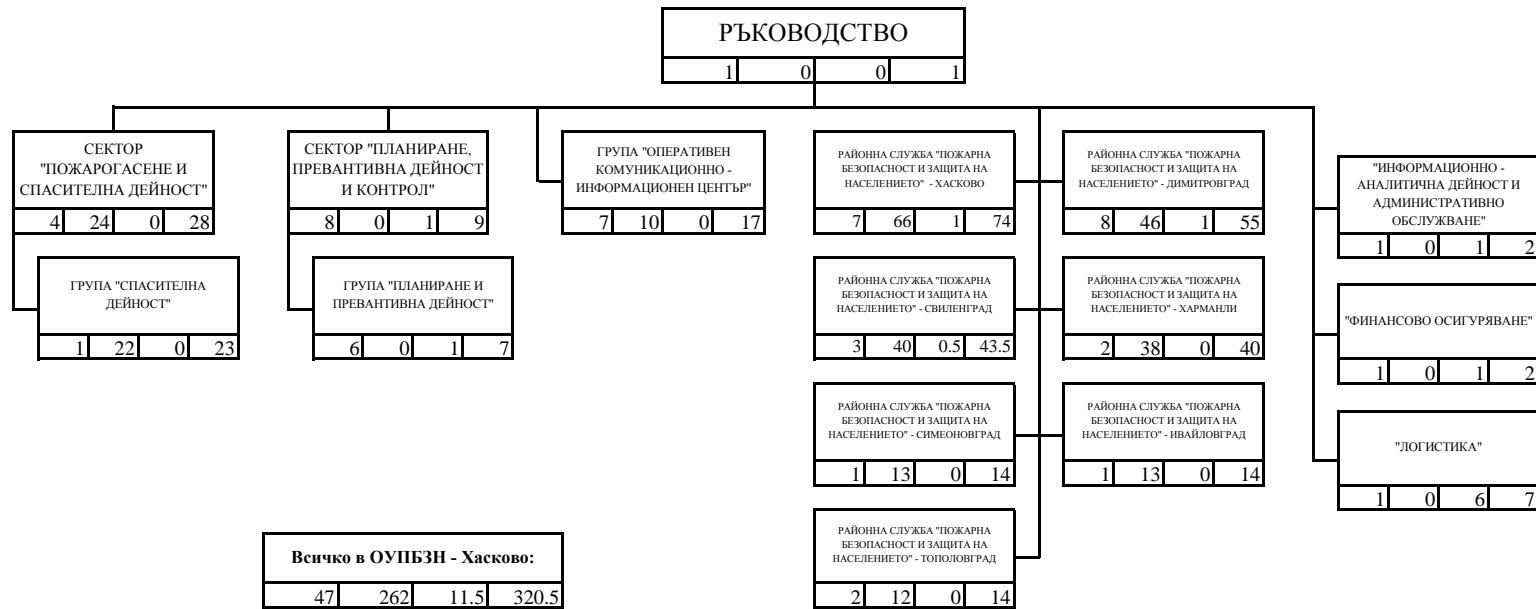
РЪКОВОДСТВО

| 1 | 0 | 0 | 1 |
|---|---|---|---|

СЕКТОР "ПОЖАРОГАСЕНЕ И СПАСИТЕЛНА ДЕЙНОСТ"

| 4 | 24 | 0 | 28 |
|---|---|---|---|

ГРУПА "СПАСИТЕЛНА ДЕЙНОСТ"

| 1 | 22 | 0 | 23 |
|---|---|---|---|

СЕКТОР "ПЛАНИРАНЕ, ПРЕВАНТИВНА ДЕЙНОСТ И КОНТРОЛ"

| 8 | 0 | 1 | 9 |
|---|---|---|---|

ГРУПА "ПЛАНИРАНЕ И ПРЕВАНТИВНА ДЕЙНОСТ"

| 6 | 0 | 1 | 7 |
|---|---|---|---|

ГРУПА "ОПЕРАТИВЕН КОМУНИКАЦИОННО - ИНФОРМАЦИОНЕН ЦЕНТЪР"

| 7 | 10 | 0 | 17 |
|---|---|---|---|

РАЙОННА СЛУЖБА "ПОЖАРНА БЕЗОПАСНОСТ И ЗАЩИТА НА НАСЕЛЕНИЕТО" - ХАСКОВО

| 7 | 66 | 1 | 74 |
|---|---|---|---|

РАЙОННА СЛУЖБА "ПОЖАРНА БЕЗОПАСНОСТ И ЗАЩИТА НА НАСЕЛЕНИЕТО" - СВИЛЕНГРАД

| 3 | 40 | 0.5 | 43.5 |
|---|---|---|---|

РАЙОННА СЛУЖБА "ПОЖАРНА БЕЗОПАСНОСТ И ЗАЩИТА НА НАСЕЛЕНИЕТО" - СИМЕОНОВГРАД

| 1 | 13 | 0 | 14 |
|---|---|---|---|

РАЙОННА СЛУЖБА "ПОЖАРНА БЕЗОПАСНОСТ И ЗАЩИТА НА НАСЕЛЕНИЕТО" - ТОПОЛОВГРАД

| 2 | 12 | 0 | 14 |
|---|---|---|---|

РАЙОННА СЛУЖБА "ПОЖАРНА БЕЗОПАСНОСТ И ЗАЩИТА НА НАСЕЛЕНИЕТО" - ДИМИТРОВГРАД

| 8 | 46 | 1 | 55 |
|---|---|---|---|

РАЙОННА СЛУЖБА "ПОЖАРНА БЕЗОПАСНОСТ И ЗАЩИТА НА НАСЕЛЕНИЕТО" - ХАРМАНЛИ

| 2 | 38 | 0 | 40 |
|---|---|---|---|

РАЙОННА СЛУЖБА "ПОЖАРНА БЕЗОПАСНОСТ И ЗАЩИТА НА НАСЕЛЕНИЕТО" - ИВАЙЛОВГРАД

| 1 | 13 | 0 | 14 |
|---|---|---|---|

"ИНФОРМАЦИОННО - АНАЛИТИЧНА ДЕЙНОСТ И АДМИНИСТРАТИВНО ОБСЛУЖВАНЕ"

| 1 | 0 | 1 | 2 |
|---|---|---|---|

"ФИНАНСОВО ОСИГУРЯВАНЕ"

| 1 | 0 | 1 | 2 |
|---|---|---|---|

"ЛОГИСТИКА"

| 1 | 0 | 6 | 7 |
|---|---|---|---|

Всичко в ОУПБЗН - Хасково:

| 47 | 262 | 11.5 | 320.5 |
|---|---|---|---|